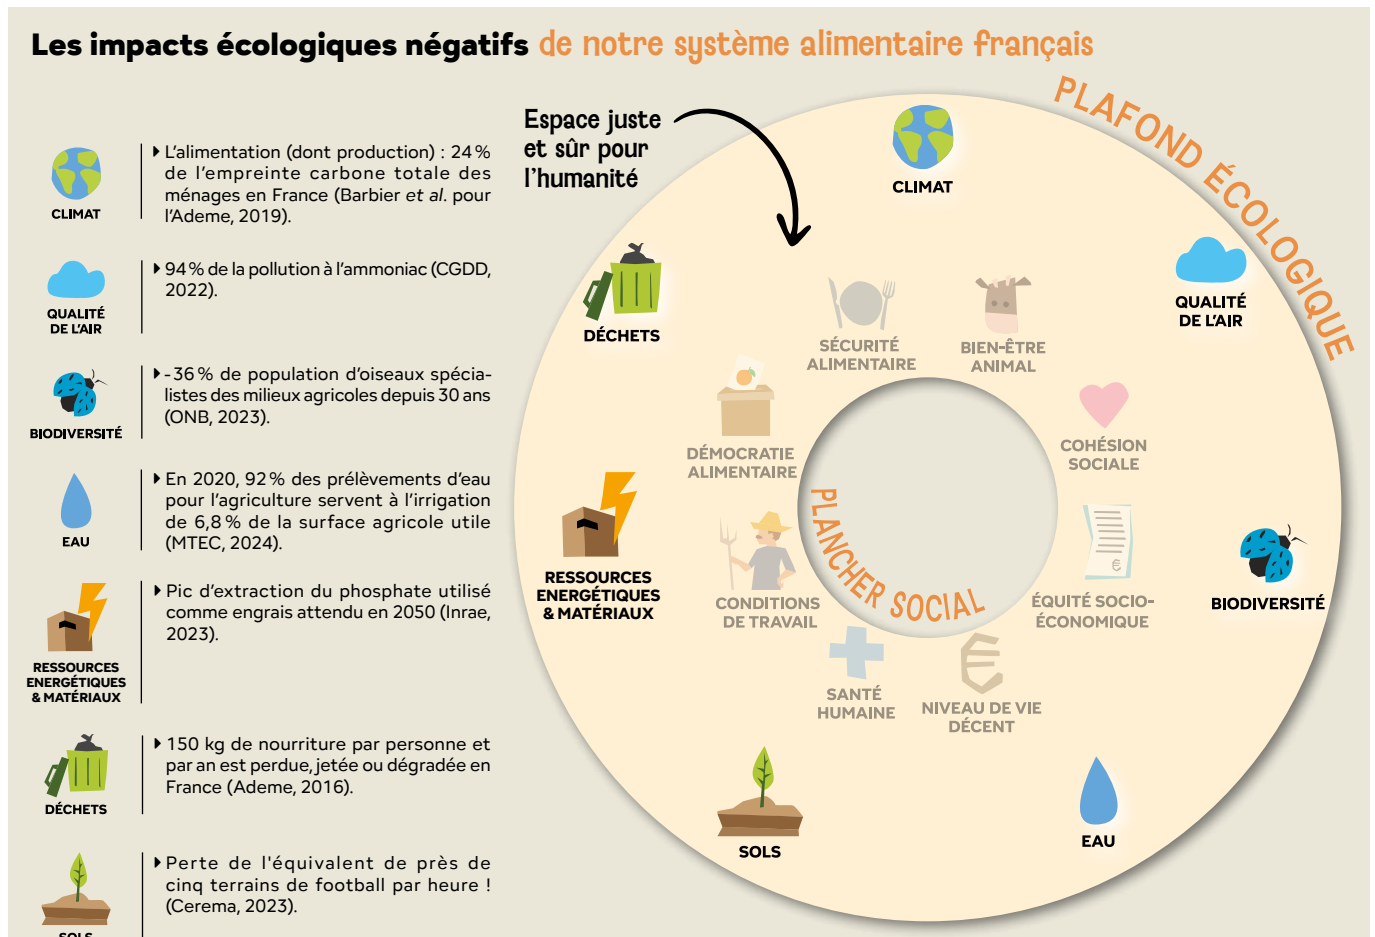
Les impacts écologiques négatifs de notre système alimentaire français

CLIMAT

L'alimentation (dont production) : 24 % de l'empreinte carbone totale des ménages en France (Barbier et al. pour l'Ademe, 2019).

QUALITÉ DE L'AIR

94 % de la pollution à l'ammoniac (CGDD, 2022).

BIODIVERSITÉ

-36 % de population d'oiseaux spécialistes des milieux agricoles depuis 30 ans (ONB, 2023).

EAU

En 2020, 92 % des prélèvements d'eau pour l'agriculture servent à l'irrigation de 6,8 % de la surface agricole utile (MTEC, 2024).

RESSOURCES ENERGÉTIQUES & MATÉRIAUX

Pic d'extraction du phosphate utilisé comme engrais attendu en 2050 (Inrae, 2023).

DÉCHETS

150 kg de nourriture par personne et par an est perdue, jetée ou dégradée en France (Ademe, 2016).

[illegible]

Perte de l'équivalent de près de cinq terrains de football par heure ! (Cerema, 2023).

Espace juste et sûr pour l'humanité

PLAFOND ÉCOLOGIQUE

CLIMAT

QUALITÉ DE L'AIR

BIODIVERSITÉ

EAU

SOLS

RESSOURCES ENERGÉTIQUES & MATÉRIAUX

DÉCHETS

SÉCURITÉ ALIMENTAIRE

BIEN-ÊTRE ANIMAL

COHÉSION SOCIALE

ÉQUITÉ SOCIO-ÉCONOMIQUE

NIVEAU DE VIE DÉCENT

SANTÉ HUMAINE

CONDITIONS DE TRAVAIL

DÉMOCRATIE ALIMENTAIRE

PLANCHER SOCIAL